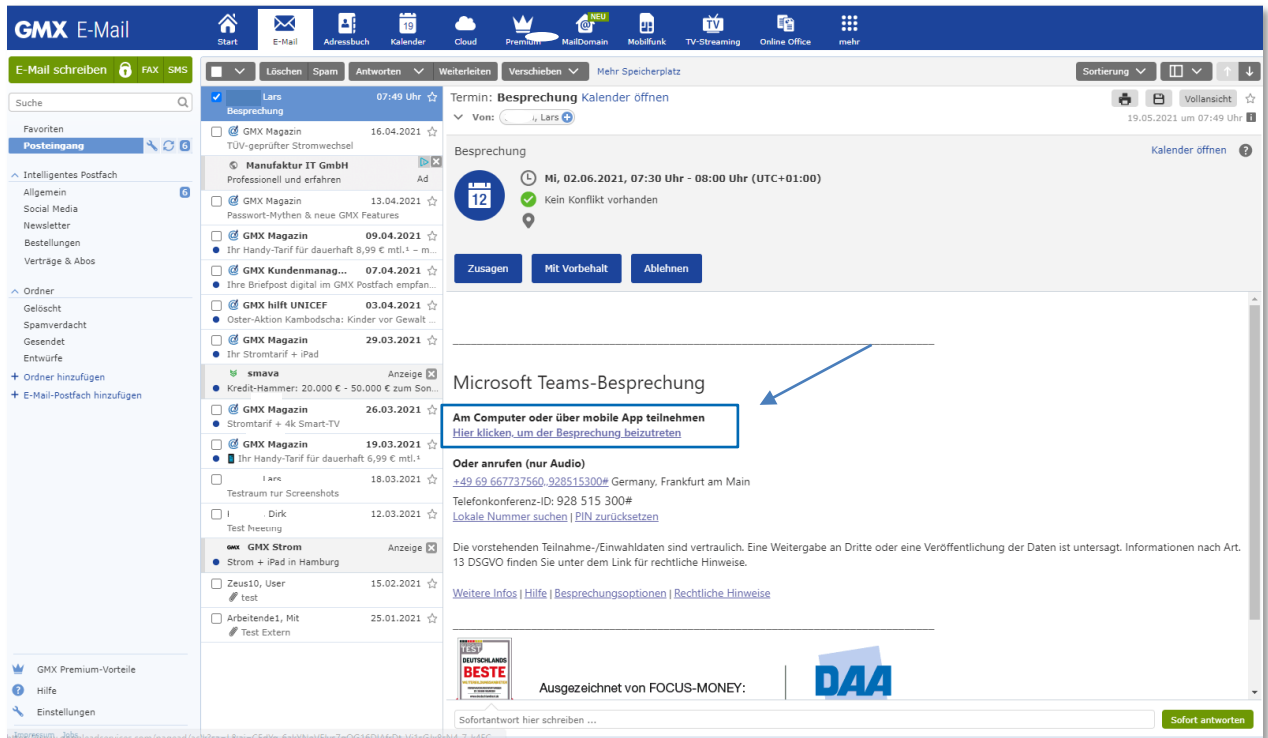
GMX E-Mail

Start | E-Mail | Adressbuch | Kalender | Cloud | Premium | NEU MailDomain | Mobilfunk | TV-Streaming | Online Office | mehr

E-Mail schreiben | FAX | SMS

Suche

Favoriten
Posteingang 6

Intelligentes Postfach
Allgemein 6
Social Media
Newsletter
Bestellungen
Verträge & Abos

Ordner
Gelöscht
Spamverdacht
Gesendet
Entwürfe
+ Ordner hinzufügen
+ E-Mail-Postfach hinzufügen

GMX Premium-Vorteile
Hilfe
Einstellungen

Impressum Jobs

Löschen | Spam | Antworten | Weiterleiten | Verschieben | Mehr Speicherplatz | Sortierung

Lars 07:49 Uhr
Besprechung

GMX Magazin 16.04.2021
TÜV-geprüfter Stromwechsel

Manufaktur IT GmbH
Professionell und erfahren Ad

GMX Magazin 13.04.2021
Passwort-Mythen & neue GMX Features

GMX Magazin 09.04.2021
Ihr Handy-Tarif für dauerhaft 8,99 € mtl.¹ – m...

GMX Kundenmanag... 07.04.2021
Ihre Briefpost digital im GMX Postfach empfan...

GMX hilft UNICEF 03.04.2021
Oster-Aktion Kambodscha: Kinder vor Gewalt ...

GMX Magazin 29.03.2021
Ihr Stromtarif + iPad

smava Anzeige
Kredit-Hammer: 20.000 € - 50.000 € zum Son...

GMX Magazin 26.03.2021
Stromtarif + 4k Smart-TV

GMX Magazin 19.03.2021
Ihr Handy-Tarif für dauerhaft 6,99 € mtl.¹

Lars 18.03.2021
Testraum für Screenshots

Dirk 12.03.2021
Test Meeting

GMX Strom Anzeige
Strom + iPad in Hamburg

Zeus10, User 15.02.2021
test

Arbeitende1, Mit 25.01.2021
Test Extern

Termin: Besprechung Kalender öffnen
Von: Lars
Vollansicht
19.05.2021 um 07:49 Uhr

Besprechung
Kalender öffnen

12
Mi, 02.06.2021, 07:30 Uhr - 08:00 Uhr (UTC+01:00)
Kein Konflikt vorhanden

Zusagen | Mit Vorbehalt | Ablehnen

Microsoft Teams-Besprechung

Am Computer oder über mobile App teilnehmen
Hier klicken, um der Besprechung beizutreten

Oder anrufen (nur Audio)
+49 69 667737560,,928515300# Germany, Frankfurt am Main
Telefonkonferenz-ID: 928 515 300#
Lokale Nummer suchen | PIN zurücksetzen

Die vorstehenden Teilnahme-/Einwahldaten sind vertraulich. Eine Weitergabe an Dritte oder eine Veröffentlichung der Daten ist untersagt. Informationen nach Art. 13 DSGVO finden Sie unter dem Link für rechtliche Hinweise.

Weitere Infos | Hilfe | Besprechungsoptionen | Rechtliche Hinweise

TEST DEUTSCHLANDS BESTE
Ausgezeichnet von FOCUS-MONEY:
DAA

Sofortantwort hier schreiben ...
Sofort antworten